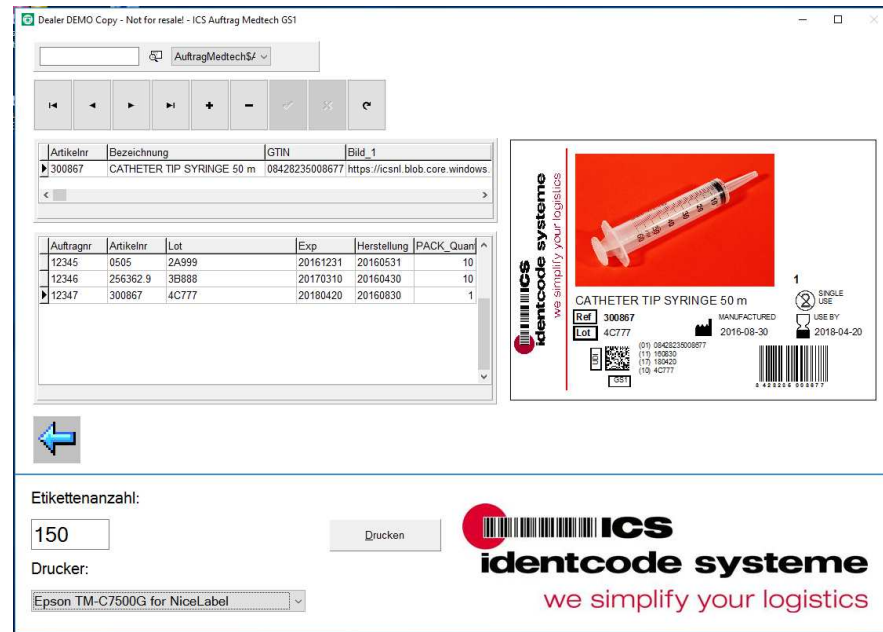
Dealer DEMO Copy - Not for resale! - ICS Auftrag Medtech GS1

AuftragMedtech$A

| Artikelnr | Bezeichnung | GTIN | Bild_1 |
|---|---|---|---|
| 300867 | CATHETER TIP SYRINGE 50 m | 08428235008677 | https://icsnl.blob.core.windows. |

| Auftragnr | Artikelnr | Lot | Exp | Herstellung | PACK_Quan |
|---|---|---|---|---|---|
| 12345 | 0505 | 2A999 | 20161231 | 20160531 | 10 |
| 12346 | 256362.9 | 3B888 | 20170310 | 20160430 | 10 |
| 12347 | 300867 | 4C777 | 20180420 | 20160830 | 1 |

ICS identcode systeme
we simplify your logistics

1
CATHETER TIP SYRINGE 50 m
SINGLE USE
Ref 300867
Lot 4C777
MANUFACTURED 2016-08-30
USE BY 2018-04-20
UDI
GS1
(01) 08428235008677
(11) 160830
(17) 180420
(10) 4C777
8 428235 008677

Etikettenanzahl:
150
Drucken
Drucker:
Epson TM-C7500G for NiceLabel

ICS
identcode systeme
we simplify your logistics